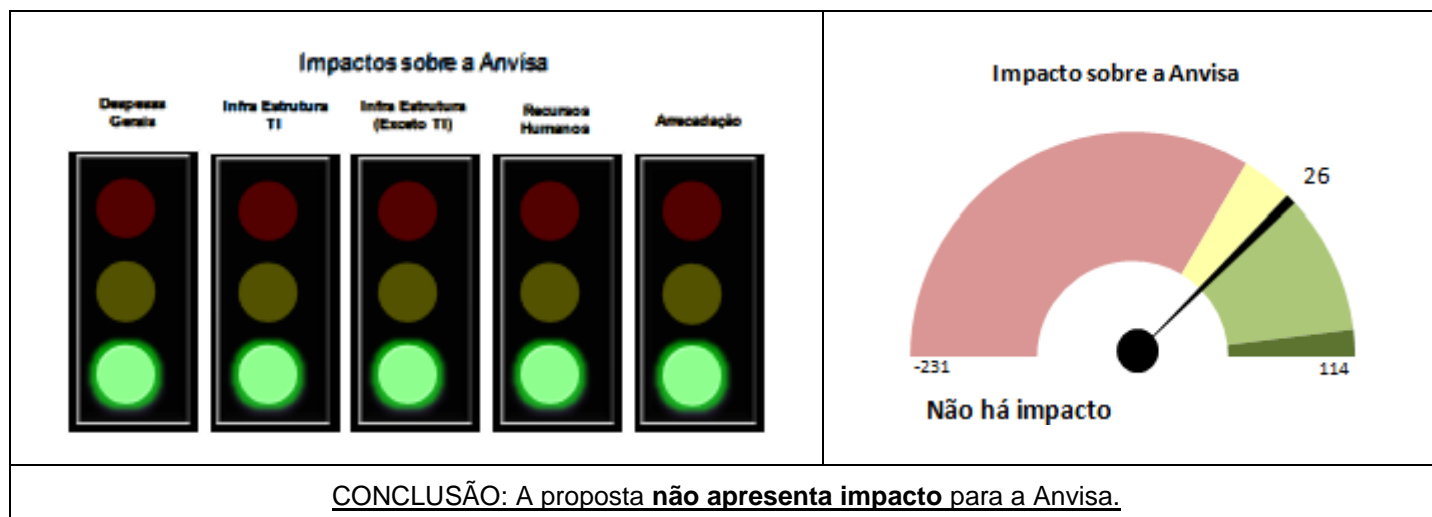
| Impactos sobre a Anvisa<br>Despesas Gerais · Infra Estrutura TI · Infra Estrutura (Exceto TI) · Recursos Humanos · Arrecadação | Impacto sobre a Anvisa<br>26<br>-231 · 114<br>Não há impacto |
|---|---|
| CONCLUSÃO: A proposta **não apresenta impacto** para a Anvisa. | |